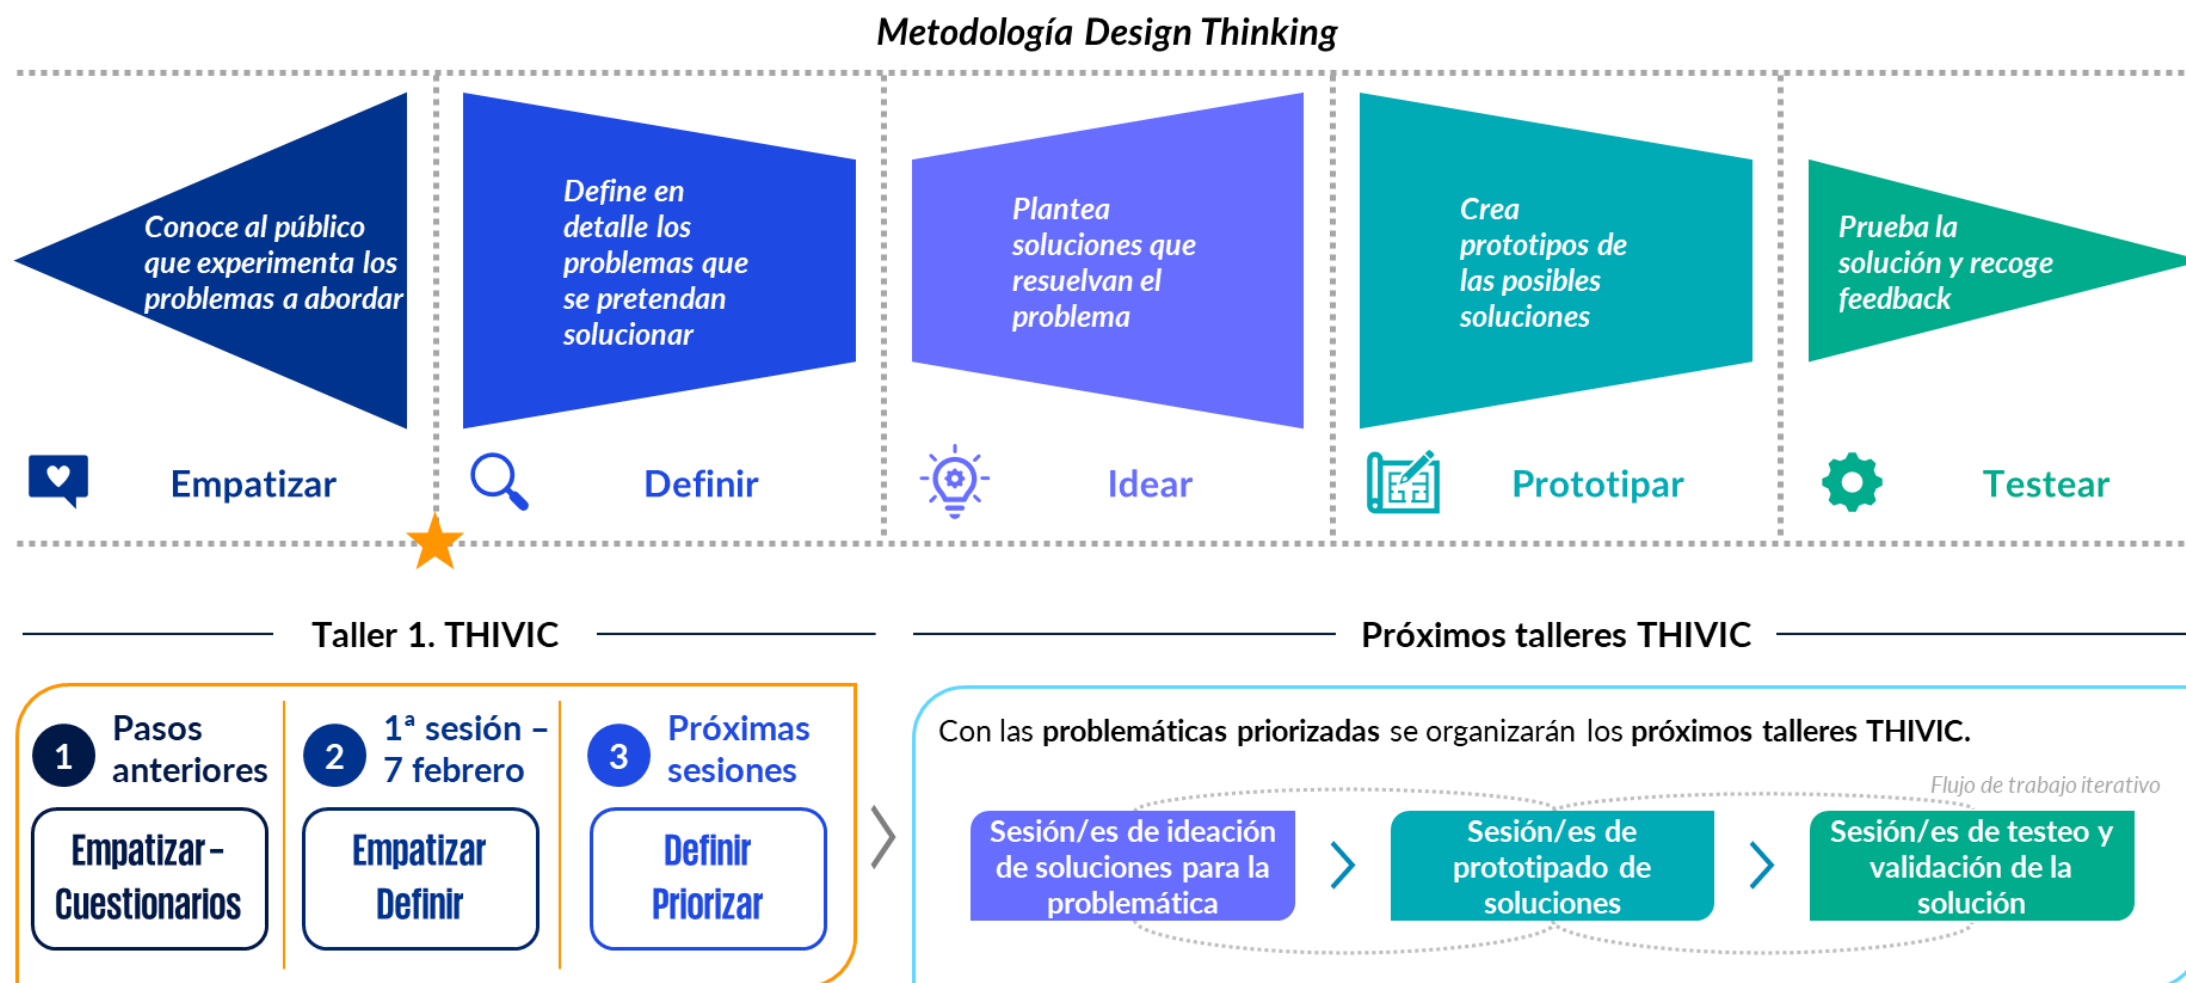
Metodología Design Thinking

Conoce al público que experimenta los problemas a abordar

Define en detalle los problemas que se pretendan solucionar

Plantea soluciones que resuelvan el problema

Crea prototipos de las posibles soluciones

Prueba la solución y recoge feedback

Empatizar

Definir

Idear

Prototipar

Testear

Taller 1. THIVIC

Próximos talleres THIVIC

1 Pasos anteriores

Empatizar - Cuestionarios

2 1ª sesión – 7 febrero

Empatizar Definir

3 Próximas sesiones

Definir Priorizar

Con las **problemáticas priorizadas** se organizarán los **próximos talleres THIVIC.**

Flujo de trabajo iterativo

Sesión/es de ideación de soluciones para la problemática

Sesión/es de prototipado de soluciones

Sesión/es de testeo y validación de la solución